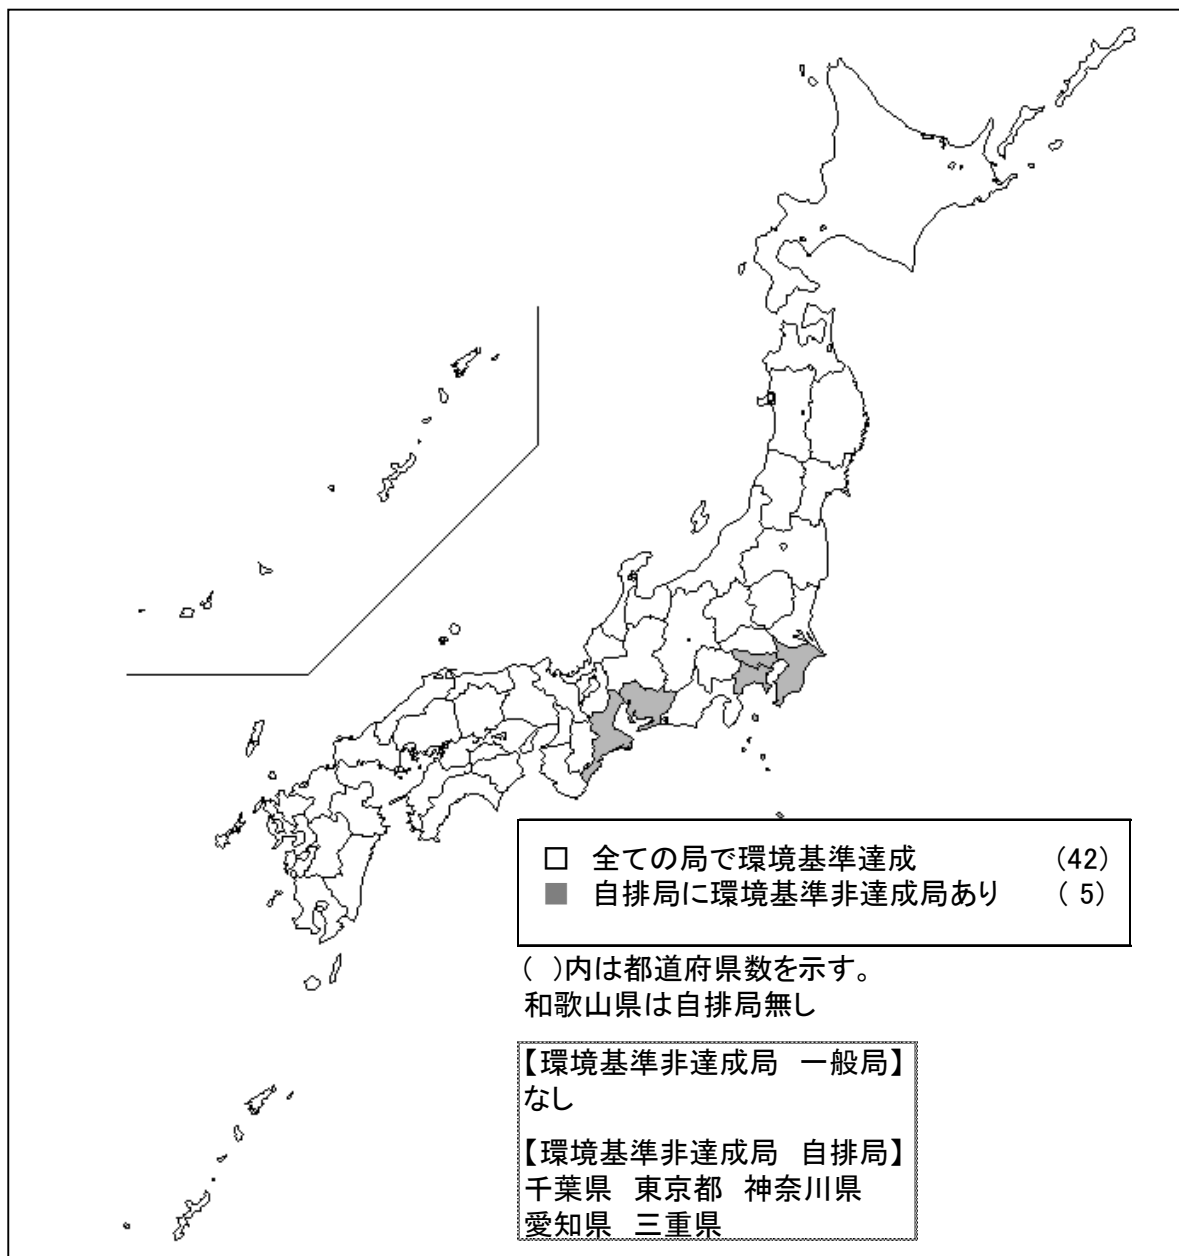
□ 全ての局で環境基準達成 (42)
■ 自排局に環境基準非達成局あり ( 5)

( )内は都道府県数を示す。
和歌山県は自排局無し

【環境基準非達成局 一般局】
なし

【環境基準非達成局 自排局】
千葉県 東京都 神奈川県
愛知県 三重県